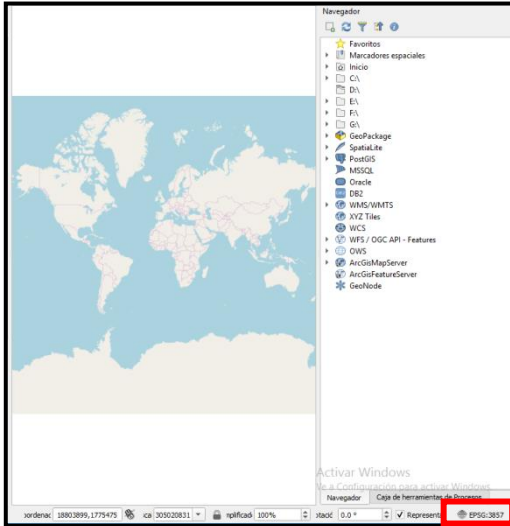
Navegador

Favoritos
Marcadores espaciales
Inicio
C:\
D:\
E:\
F:\
G:\
GeoPackage
SpatiaLite
PostGIS
MSSQL
Oracle
DB2
WMS/WMTS
XYZ Tiles
WCS
WFS / OGC API - Features
OWS
ArcGisMapServer
ArcGisFeatureServer
GeoNode

Activar Windows
Ve a Configuración para activar Windows.

Navegador
Caja de herramientas de Procesos

oordenad 18803899,1775475 ica 305020831 mplificad 100% otació 0.0 ° ✓ Represent EPSG:3857